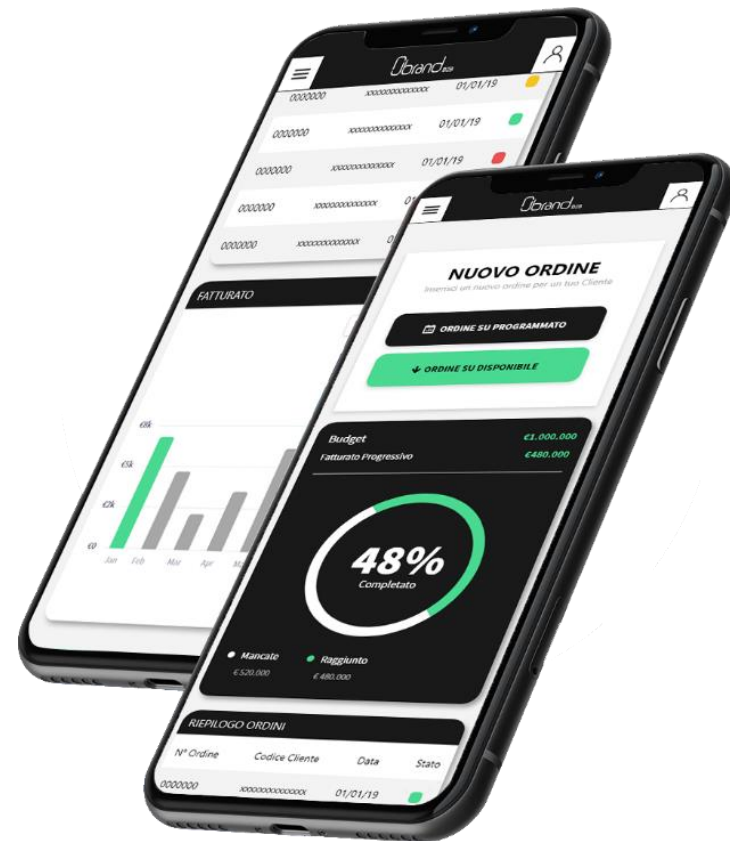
brand B2B

| 0000000 | xxxxxxxxxxxxxxx | 01/01/19 |
|---|---|---|
| 0000000 | xxxxxxxxxxxxxxx | 01/01/19 |
| 0000000 | xxxxxxxxxxxxxxx | 01/01/19 |
| 0000000 | xxxxxxxxxxxxxxx | 01 |
| 0000000 | xxxxxxxxxxxxxxx | 01 |

FATTURATO

€6k
€4k
€2k
€0

Jan Feb Mar Apr M

brand B2B

NUOVO ORDINE
Inserisci un nuovo ordine per un tuo Cliente

ORDINE SU PROGRAMMATO

ORDINE SU DISPONIBILE

Budget €1.000.000
Fatturato Progressivo €480.000

48%
Completato

Mancate
€ 520.000

Raggiunto
€ 480.000

RIEPILOGO ORDINI

| N° Ordine | Codice Cliente | Data | Stato |
|---|---|---|---|
| 0000000 | xxxxxxxxxxxxxxx | 01/01/19 | |